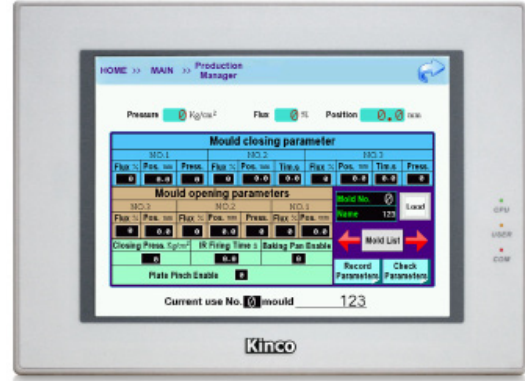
HOME >> MAIN >> Production Manager

Pressure 0 Kg/cm²
Flux 0 %
Position 0.0 mm

Mould closing parameter

| NO.1 | | | NO.2 | | | NO.3 | | |
|---|---|---|---|---|---|---|---|---|
| Flux % | Pos. mm | Press. | Flux % | Pos. mm | Tim.s | Flux % | Pos. mm | Tim.s | Press. |
| 0 | 0.0 | 0 | 0 | 0.0 | 0.0 | 0 | 0.0 | 0.0 | 0 |

Mould opening parameters

| NO.3 | | NO.2 | | | NO.1 | |
|---|---|---|---|---|---|---|
| Flux % | Pos. mm | Flux % | Pos. mm | Press. | Flux % | Pos. mm |
| 0 | 0.0 | 0 | 0.0 | 0 | 0 | 0.0 |

Closing Press. Kg/cm² 0
IR Firing Time s 0.0
Baking Pan Enable 0
Plate Pinch Enable 0

Mold No. 0
Name 123
Load
Mold List
Record Parameters
Check Parameters

Current use No. 0 mould 123

CPU
USER
COM

Kinco